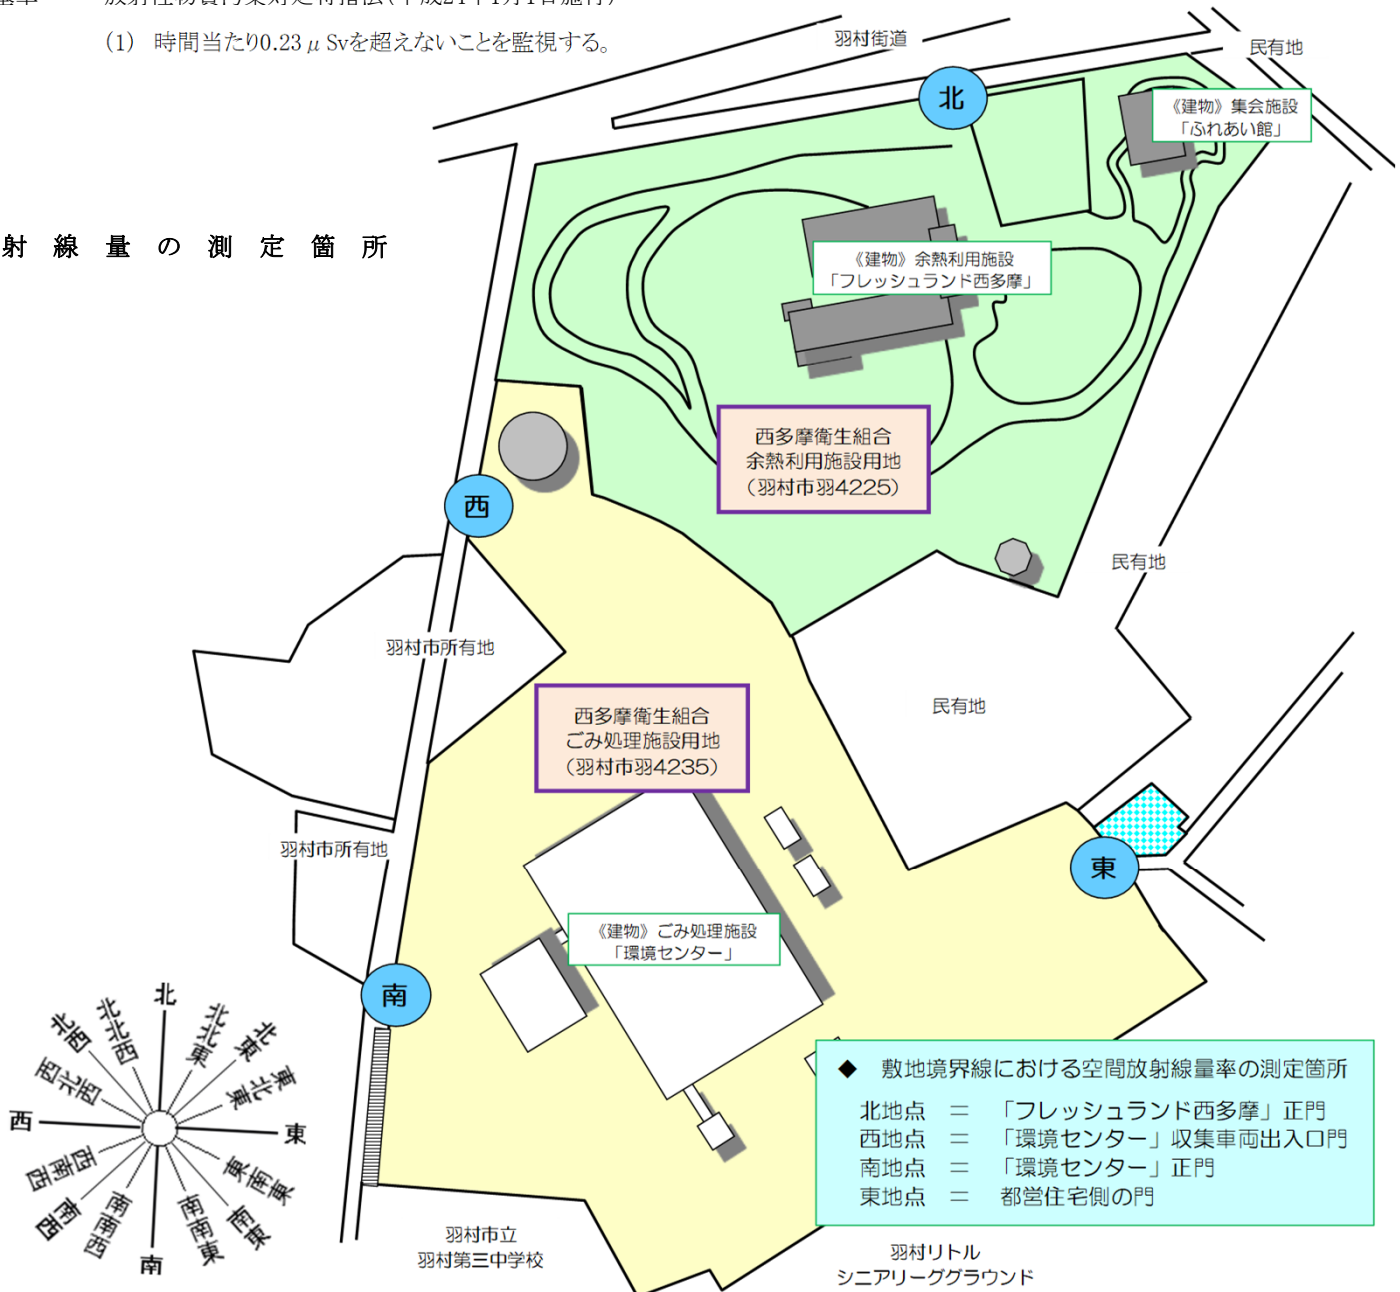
基準　　放射性物質汚染対処特措法（平成24年1月1日施行）

(1)　時間当たり0.23μSvを超えないことを監視する。

射　線　量　の　測　定　箇　所

羽村街道

民有地

北

《建物》集会施設
「ふれあい館」

《建物》余熱利用施設
「フレッシュランド西多摩」

西多摩衛生組合
余熱利用施設用地
（羽村市羽4225）

西

民有地

羽村市所有地

民有地

西多摩衛生組合
ごみ処理施設用地
（羽村市羽4235）

羽村市所有地

東

《建物》ごみ処理施設
「環境センター」

南

北
北北東
北東
東北東
東
東南東
南東
南南東
南
南南西
南西
西南西
西
西北西
北西
北北西

◆　敷地境界線における空間放射線量率の測定箇所

北地点　＝　「フレッシュランド西多摩」正門
西地点　＝　「環境センター」収集車両出入口門
南地点　＝　「環境センター」正門
東地点　＝　都営住宅側の門

羽村市立
羽村第三中学校

羽村リトル
シニアリーググラウンド